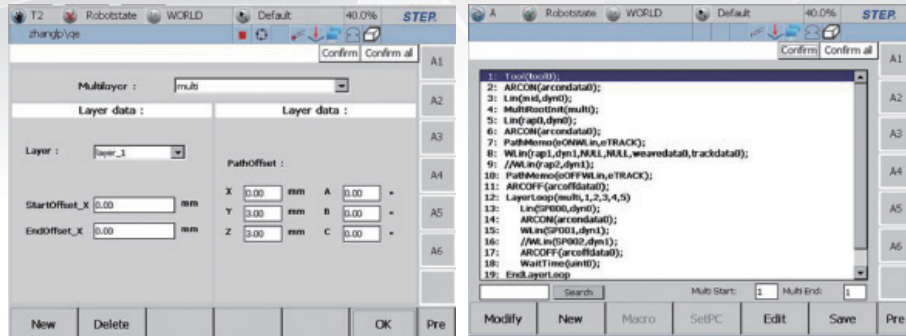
T2 Robotstate WORLD Default 40.0% STEP
zhangb\qe
Confirm Confirm all
A1
Multilayer : multi
A2
Layer data :
Layer data :
A3
Layer : layer_1
PathOffset :
A4
X 0.00 mm A 0.00 °
StartOffset_X 0.00 mm
Y 0.00 mm B 0.00 °
A5
EndOffset_X 0.00 mm
Z 0.00 mm C 0.00 °
A6
New Delete OK Pre

A Robotstate WORLD Default 40.0% STEP
Confirm Confirm all
A1
1: Tool(tool0);
2: ARCON(arcondata0);
3: Lin(mid,dyn0);
4: MultiRootInit(multi);
5: Lin(rap0,dyn0);
6: ARCON(arcondata0);
7: PathMemo(eONWLin,eTRACK);
8: WLin(rap1,dyn1,NULL,NULL,weavedata0,trackdata0);
9: //WLin(rap2,dyn1);
10: PathMemo(eOFFWLin,eTRACK);
11: ARCOFF(arcoffdata0);
12: LayerLoop(multi,1,2,3,4,5)
13: Lin(SP000,dyn0);
14: ARCON(arcondata0);
15: WLin(SP001,dyn1);
16: //WLin(SP002,dyn1);
17: ARCOFF(arcoffdata0);
18: WaitTime(uint0);
19: EndLayerLoop
A2
A3
A4
A5
A6
Search Multi Start: 1 Multi End: 1
Modify New Macro SetPC Edit Save Pre